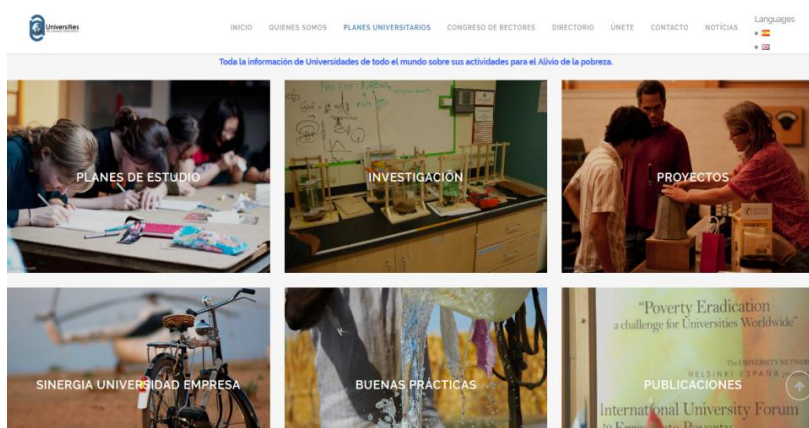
Universities

INICIO QUIENES SOMOS PLANES UNIVERSITARIOS CONGRESO DE RECTORES DIRECTORIO ÚNETE CONTACTO NOTICIAS Languages

Toda la información de Universidades de todo el mundo sobre sus actividades para el Alivio de la pobreza.

PLANES DE ESTUDIO

INVESTIGACIÓN

PROYECTOS

SINERGIA UNIVERSIDAD EMPRESA

BUENAS PRÁCTICAS

PUBLICACIONES

"Poverty Eradication a challenge for Universities Worldwide"

The UNIVERSITY NETWO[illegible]
HELSINKI ESPAÑA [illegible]

International University Forum
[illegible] Poverty